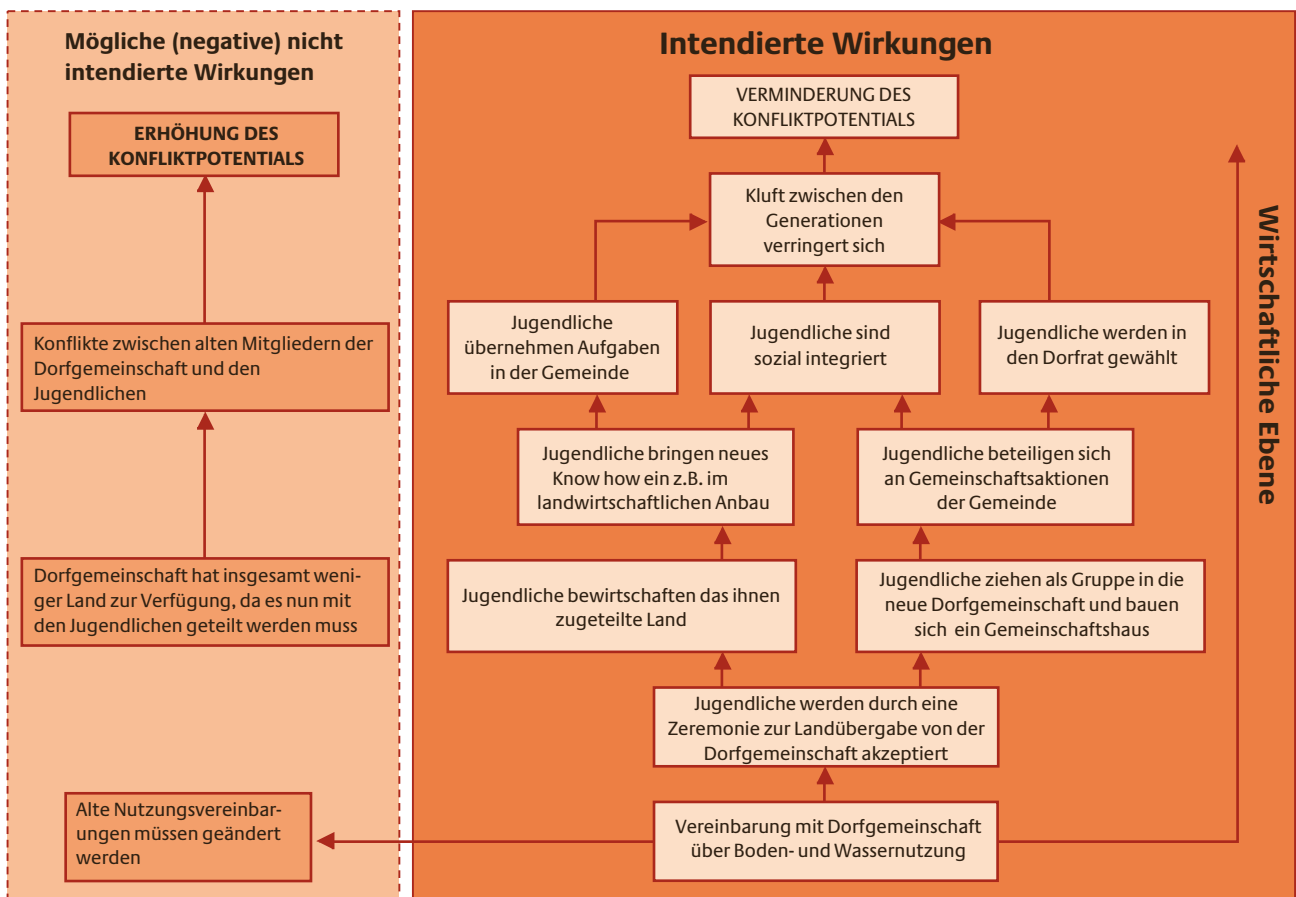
Mögliche (negative) nicht intendierte Wirkungen

ERHÖHUNG DES KONFLIKTPOTENTIALS

Konflikte zwischen alten Mitgliedern der Dorfgemeinschaft und den Jugendlichen

Dorfgemeinschaft hat insgesamt weniger Land zur Verfügung, da es nun mit den Jugendlichen geteilt werden muss

Alte Nutzungsvereinbarungen müssen geändert werden

Intendierte Wirkungen

VERMINDERUNG DES KONFLIKTPOTENTIALS

Kluft zwischen den Generationen verringert sich

Jugendliche übernehmen Aufgaben in der Gemeinde

Jugendliche sind sozial integriert

Jugendliche werden in den Dorfrat gewählt

Jugendliche bringen neues Know how ein z.B. im landwirtschaftlichen Anbau

Jugendliche beteiligen sich an Gemeinschaftsaktionen der Gemeinde

Jugendliche bewirtschaften das ihnen zugeteilte Land

Jugendliche ziehen als Gruppe in die neue Dorfgemeinschaft und bauen sich ein Gemeinschaftshaus

Jugendliche werden durch eine Zeremonie zur Landübergabe von der Dorfgemeinschaft akzeptiert

Vereinbarung mit Dorfgemeinschaft über Boden- und Wassernutzung

Wirtschaftliche Ebene